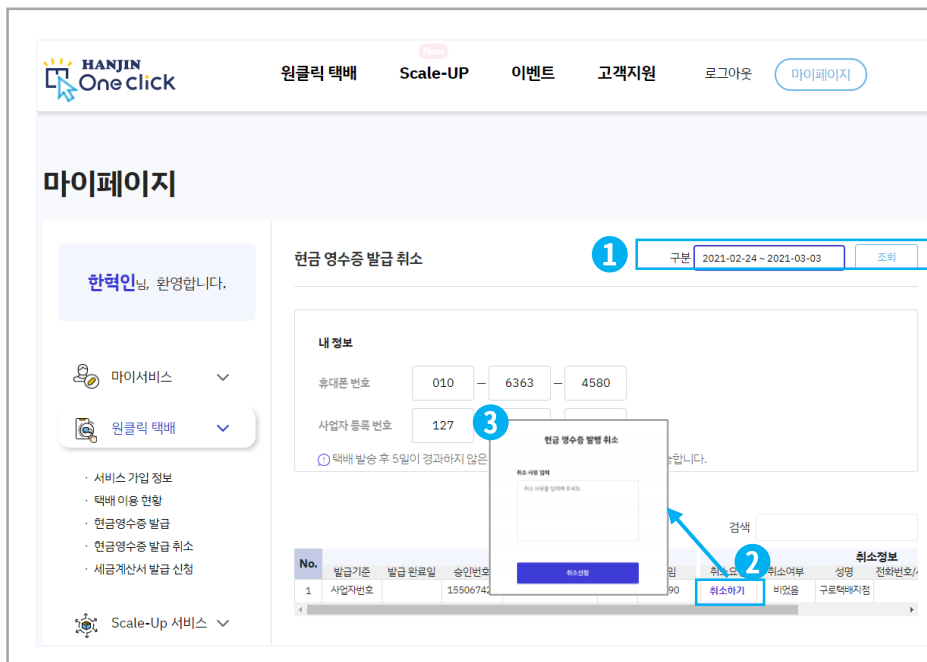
HANJIN
One click

New

원클릭 택배
Scale-UP
이벤트
고객지원
로그아웃
마이페이지

마이페이지

한혁인님, 환영합니다.

마이서비스
원클릭 택배
· 서비스 가입 정보
· 택배 이용 현황
· 현금영수증 발급
· 현금영수증 발급 취소
· 세금계산서 발급 신청
Scale-Up 서비스

현금 영수증 발급 취소

1
구분 2021-02-24 ~ 2021-03-03
조회

내 정보
휴대폰 번호 010 – 6363 – 4580
사업자 등록 번호 127
택배 발송 후 5일이 경과하지 않은 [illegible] 능합니다.

3
현금 영수증 발행 취소
취소 사유 입력
취소 사유를 입력해 주세요.
취소신청

검색

2
취소정보

| No. | 발급기준 | 발급 완료일 | 승인번호 | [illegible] | 임 | 취소요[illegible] | 취소여부 | 성명 | 전화번호/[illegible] |
|---|---|---|---|---|---|---|---|---|---|
| 1 | 사업자번호 | | 15506742 | | 90 | 취소하기 | 비었음 | 구로택배지점 | |